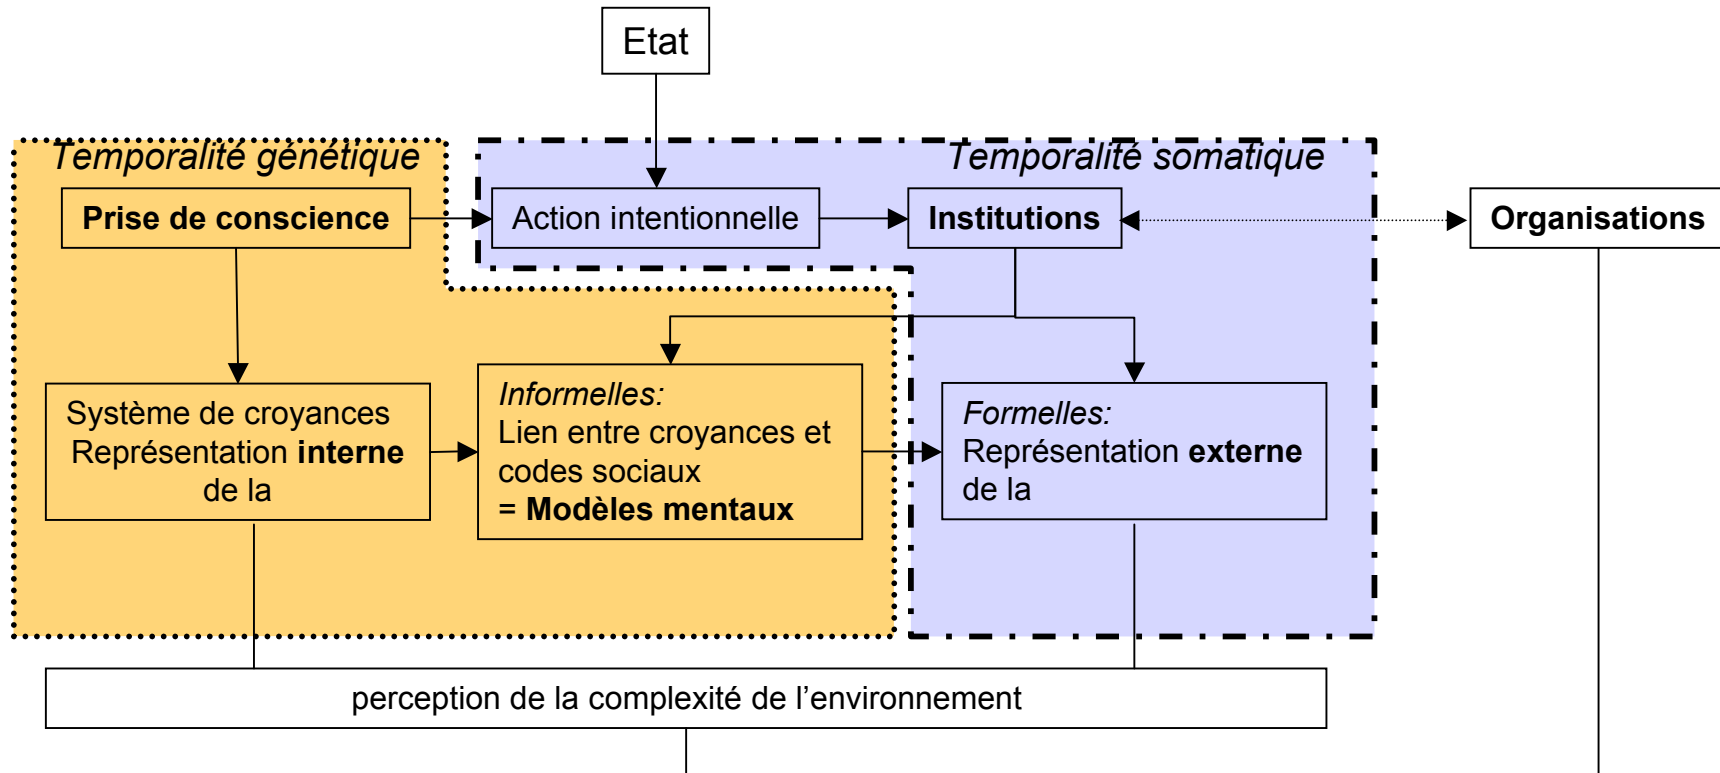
Etat

Temporalité génétique

Temporalité somatique

Prise de conscience

Action intentionnelle

Institutions

Organisations

Système de croyances
Représentation interne de la

Informelles:
Lien entre croyances et codes sociaux
= Modèles mentaux

Formelles:
Représentation externe de la

perception de la complexité de l'environnement